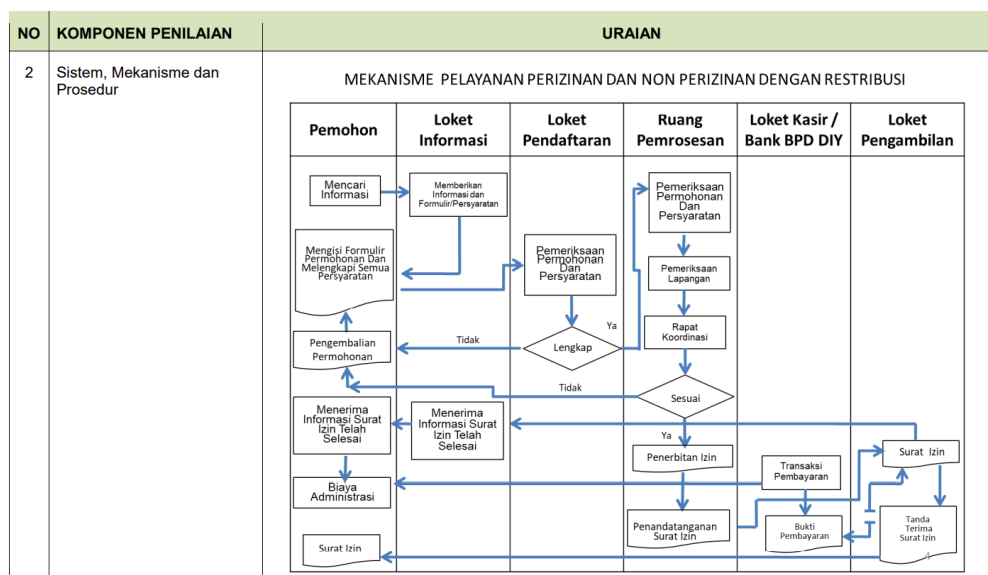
| NO | KOMPONEN PENILAIAN | URAIAN |
|---|---|---|
| 2 | Sistem, Mekanisme dan Prosedur | MEKANISME PELAYANAN PERIZINAN DAN NON PERIZINAN DENGAN RESTRIBUSI |

| Pemohon | Loket Informasi | Loket Pendaftaran | Ruang Pemrosesan | Loket Kasir / Bank BPD DIY | Loket Pengambilan |
|---|---|---|---|---|---|

Mencari Informasi

Memberikan Informasi dan Formulir/Persyaratan

Pemeriksaan Permohonan Dan Persyaratan

Mengisi Formulir Permohonan Dan Melengkapi Semua Persyaratan

Pemeriksaan Permohonan Dan Persyaratan

Pemeriksaan Lapangan

Ya

Rapat Koordinasi

Pengembalian Permohonan

Tidak

Lengkap

Tidak

Sesuai

Menerima Informasi Surat Izin Telah Selesai

Menerima Informasi Surat Izin Telah Selesai

Ya

Penerbitan Izin

Transaksi Pembayaran

Surat Izin

Biaya Administrasi

Penandatanganan Surat Izin

Bukti Pembayaran

Tanda Terima Surat Izin

Surat Izin